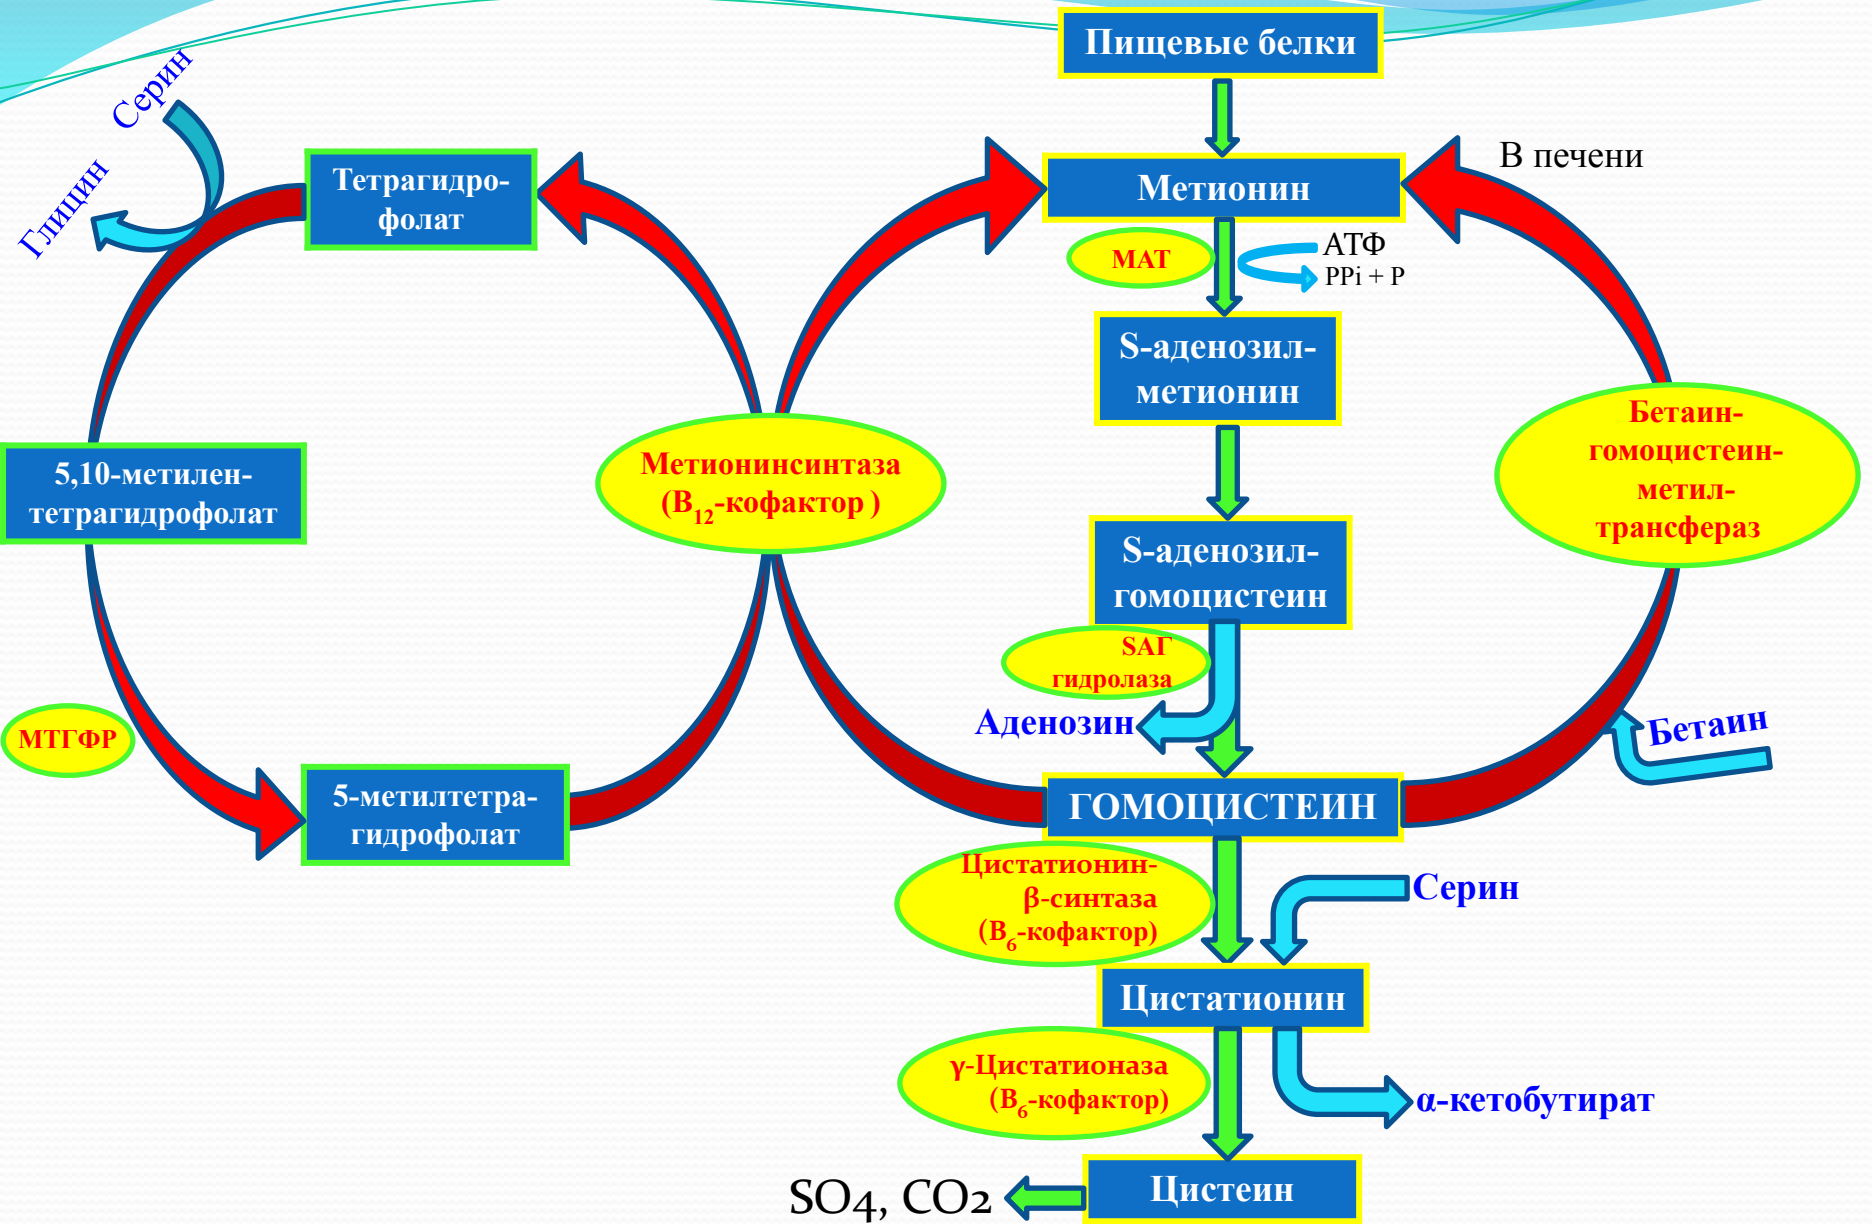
Серин

Глицин

Тетрагидрофолат

5,10-метилен-тетрагидрофолат

МТГФР

5-метилтетрагидрофолат

Метионинсинтаза ($B_{12}$-кофактор )

Пищевые белки

Метионин

В печени

МАТ

АТФ

PPi + P

S-аденозилметионин

S-аденозилгомоцистеин

SAГ гидролаза

Аденозин

Бетаин-гомоцистеин-метил-трансфераз

Бетаин

ГОМОЦИСТЕИН

Цистатионин-β-синтаза ($B_6$-кофактор)

Серин

Цистатионин

γ-Цистатионаза ($B_6$-кофактор)

α-кетобутират

$SO_4$, $CO_2$

Цистеин